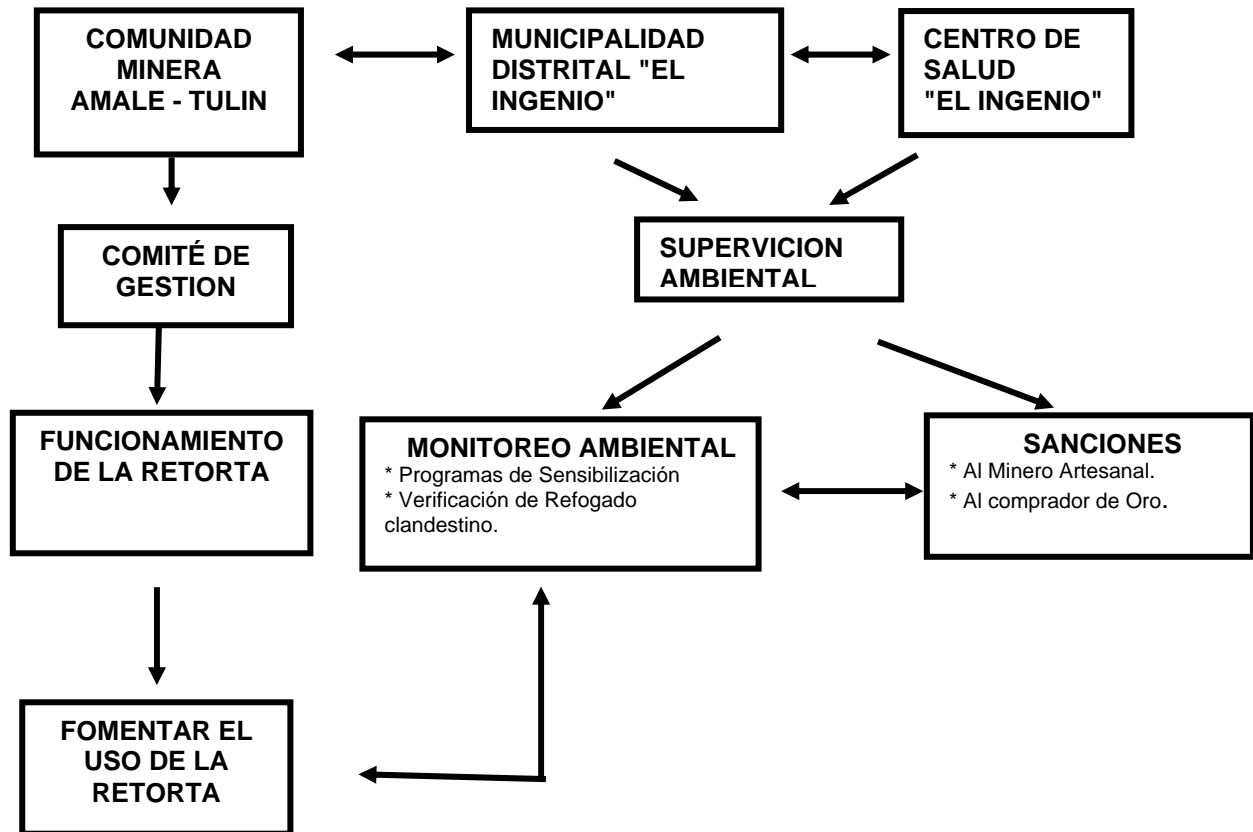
COMUNIDAD MINERA AMALE - TULIN

MUNICIPALIDAD DISTRITAL "EL INGENIO"

CENTRO DE SALUD "EL INGENIO"

COMITÉ DE GESTION

SUPERVICION AMBIENTAL

FUNCIONAMIENTO DE LA RETORTA

MONITOREO AMBIENTAL
* Programas de Sensibilización
* Verificación de Refogado clandestino.

SANCIONES
* Al Minero Artesanal.
* Al comprador de Oro.

FOMENTAR EL USO DE LA RETORTA